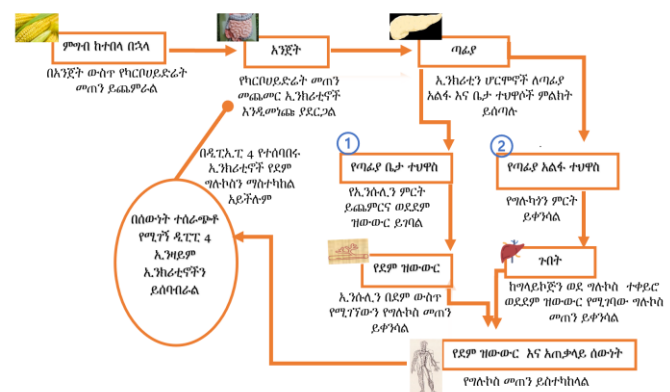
ምግብ ከተበላ በኋላ

በአንጀት ውስጥ የካርቦሀይድሬት መጠን ይጨምራል

አንጀት

የካርቦሀይድሬት መጠን መጨመር ኢንክሪቲኖች እንዲመነጩ ያደርጋል

ጣፊያ

ኢንክሪቲን ሆርሞኖች ለጣፊያ አልፋ እና ቤታ ተህዋሶች ምልክት ይሰጣሉ

1

የጣፊያ ቤታ ተህዋስ

የኢንሱሊን ምርት ይጨምርና ወደደም ዝውውር ይገባል

2

የጣፊያ አልፋ ተህዋስ

የግሉካጎን ምርት ይቀንሳል

ዲፒፒ-4 የተሰባበሩ ኢንክሪቲኖች የደም ግሉኮስን ማስተካከል አይችሉም

በሰውነት ተሰራጭቶ የሚገኝ ዲፒፒ 4 ኢንዛይም ኢንክሪቲኖችን ይሰባብራል

የደም ዝውውር

ኢንሱሊን በደም ውስጥ የሚገኘውን የግሉኮስ መጠን ይቀንሳል

ጉበት

ከግላይኮጅን ወደ ግሉኮስ ተቀይሮ ወደደም ዝውውር የሚገባው ግሉኮስ መጠን ይቀንሳል

የደም ዝውውር እና አጠቃላይ ሰውነት

የግሉኮስ መጠን ይስተካከላል